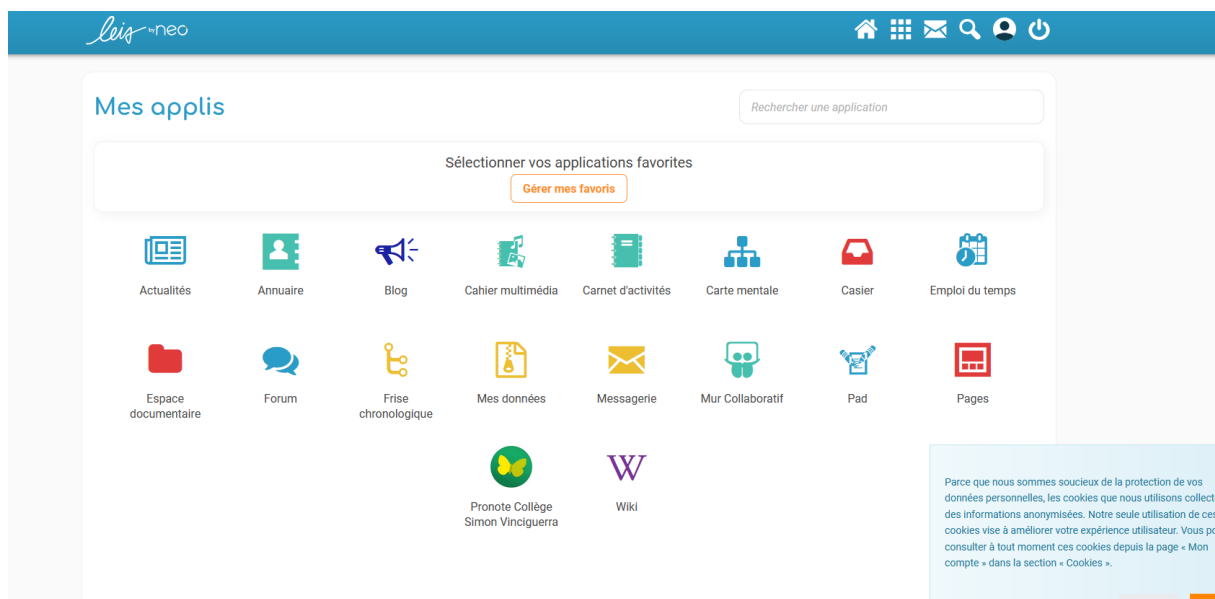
leia by neo

Mes applis

Rechercher une application

Sélectionner vos applications favorites

Gérer mes favoris

Actualités

Annuaire

Blog

Cahier multimédia

Carnet d'activités

Carte mentale

Casier

Emploi du temps

Espace documentaire

Forum

Frise chronologique

Mes données

Messagerie

Mur Collaboratif

Pad

Pages

Pronote Collège Simon Vinciguerra

Wiki

Parce que nous sommes soucieux de la protection de vos données personnelles, les cookies que nous utilisons collect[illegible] des informations anonymisées. Notre seule utilisation de ces cookies vise à améliorer votre expérience utilisateur. Vous po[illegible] consulter à tout moment ces cookies depuis la page « Mon compte » dans la section « Cookies ».